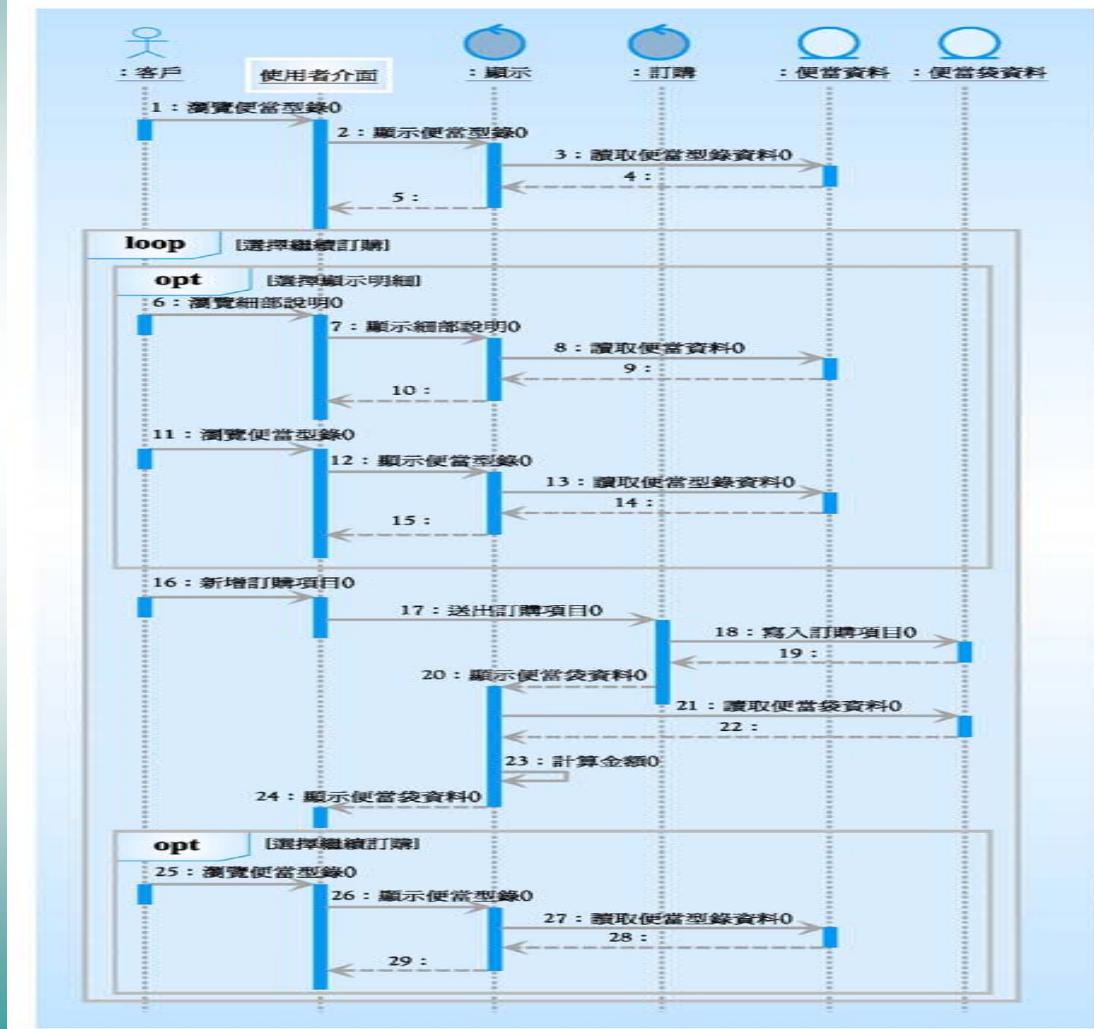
:客戶
使用者介面
:顯示
:訂購
:便當資料
:便當袋資料

1:瀏覽便當型錄0
2:顯示便當型錄0
3:讀取便當型錄資料0
4:
5:

loop [選擇繼續訂購]

opt [選擇顯示明細]
6:瀏覽細部說明0
7:顯示細部說明0
8:讀取便當資料0
9:
10:
11:瀏覽便當型錄0
12:顯示便當型錄0
13:讀取便當型錄資料0
14:
15:

16:新增訂購項目0
17:送出訂購項目0
18:寫入訂購項目0
19:
20:顯示便當袋資料0
21:讀取便當袋資料0
22:
23:計算金額0
24:顯示便當袋資料0

opt [選擇繼續訂購]
25:瀏覽便當型錄0
26:顯示便當型錄0
27:讀取便當型錄資料0
28:
29: